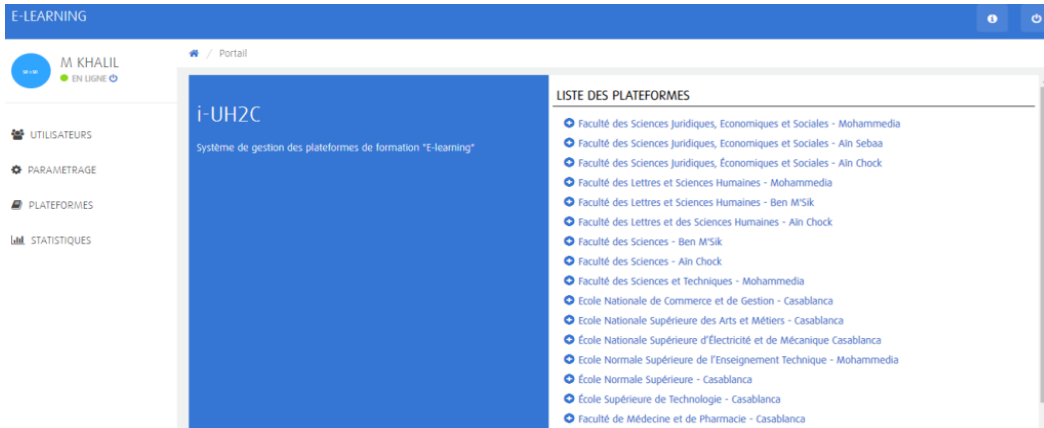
E-LEARNING

M KHALIL
EN LIGNE

UTILISATEURS
PARAMETRAGE
PLATEFORMES
STATISTIQUES

Portail

i-UH2C

Système de gestion des plateformes de formation "E-learning"

LISTE DES PLATEFORMES

Faculté des Sciences Juridiques, Economiques et Sociales - Mohammedia
Faculté des Sciences Juridiques, Economiques et Sociales - Aïn Sebaa
Faculté des Sciences Juridiques, Économiques et Sociales - Aïn Chock
Faculté des Lettres et Sciences Humaines - Mohammedia
Faculté des Lettres et Sciences Humaines - Ben M'Sik
Faculté des Lettres et des Sciences Humaines - Aïn Chock
Faculté des Sciences - Ben M'Sik
Faculté des Sciences - Aïn Chock
Faculté des Sciences et Techniques - Mohammedia
Ecole Nationale de Commerce et de Gestion - Casablanca
Ecole Nationale Supérieure des Arts et Métiers - Casablanca
École Nationale Supérieure d'Électricité et de Mécanique Casablanca
Ecole Normale Supérieure de l'Enseignement Technique - Mohammedia
École Normale Supérieure - Casablanca
École Supérieure de Technologie - Casablanca
Faculté de Médecine et de Pharmacie - Casablanca